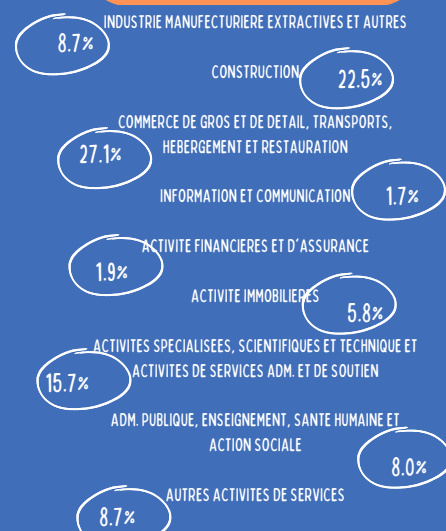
INDUSTRIE MANUFECTURIERE EXTRACTIVES ET AUTRES

8.7%

CONSTRUCTION

22.5%

COMMERCE DE GROS ET DE DETAIL, TRANSPORTS, HEBERGEMENT ET RESTAURATION

27.1%

INFORMATION ET COMMUNICATION

1.7%

ACTIVITE FINANCIERES ET D'ASSURANCE

1.9%

ACTIVITE IMMOBILIERES

5.8%

ACTIVITES SPECIALISEES, SCIENTIFIQUES ET TECHNIQUE ET ACTIVITES DE SERVICES ADM. ET DE SOUTIEN

15.7%

ADM. PUBLIQUE, ENSEIGNEMENT, SANTE HUMAINE ET ACTION SOCIALE

8.0%

AUTRES ACTIVITES DE SERVICES

8.7%